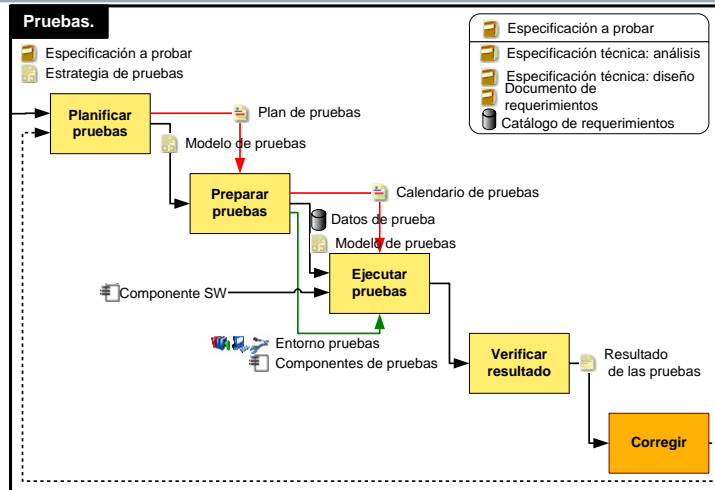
Pruebas.

Especificación a probar
Estrategia de pruebas

Especificación a probar
Especificación técnica: análisis
Especificación técnica: diseño
Documento de requerimientos
Catálogo de requerimientos

Planificar pruebas
Plan de pruebas
Modelo de pruebas
Preparar pruebas
Calendario de pruebas
Datos de prueba
Modelo de pruebas
Componente SW
Ejecutar pruebas
Entorno pruebas
Componentes de pruebas
Verificar resultado
Resultado de las pruebas
Corregir